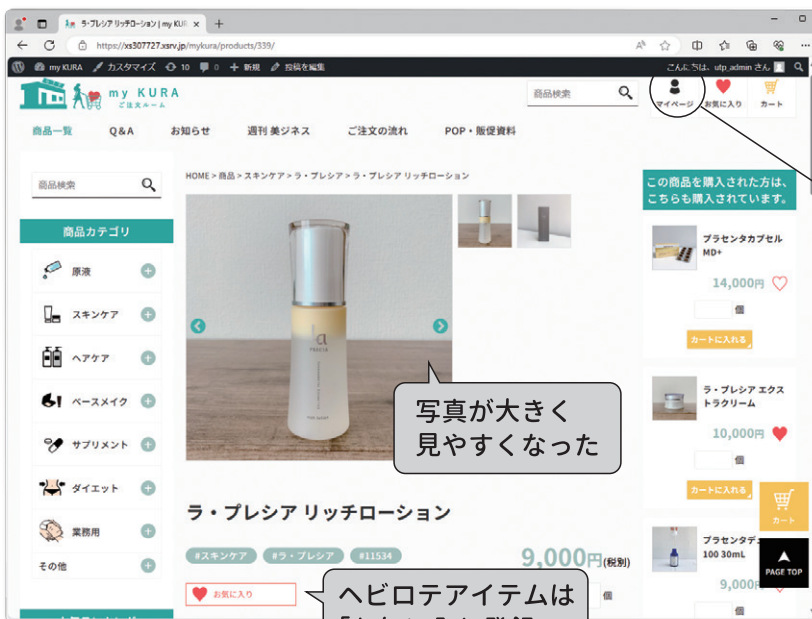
ラ・プレシア リッチローション | my KUR

https://xs307727.xsrv.jp/mykura/products/339/

my KURA　カスタマイズ　10　0　+ 新規　投稿を編集　こんにちは、utp_admin さん

my KURA ご注文ルーム

商品検索

マイページ　お気に入り　カート

商品一覧　Q&A　お知らせ　週刊 美ジネス　ご注文の流れ　POP・販促資料

商品検索

商品カテゴリ

原液

スキンケア

ヘアケア

ベースメイク

サプリメント

ダイエット

業務用

その他

HOME > 商品 > スキンケア > ラ・プレシア > ラ・プレシア リッチローション

写真が大きく見やすくなった

ラ・プレシア リッチローション

#スキンケア　#ラ・プレシア　#11534

9,000円(税別)

お気に入り

個

ヘビロテアイテムは

この商品を購入された方は、こちらも購入されています。

プラセンタカプセル MD+

14,000円

個

カートに入れる

ラ・プレシア エクストラクリーム

10,000円

個

カートに入れる

プラセンタデ 100 30mL

9,000円

カート

PAGE TOP